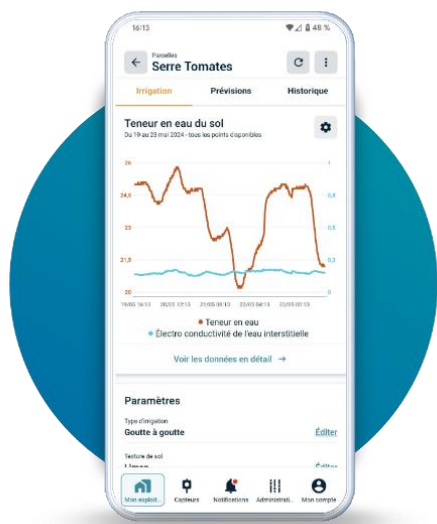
16:13

48 %

Parcelles
Serre Tomates

Irrigation
Prévisions
Historique

Teneur en eau du sol
Du 19 au 23 mai 2024 - tous les points disponibles

26
24,5
23
21,5
20

1
0,8
0,6
0,4
0,2
0

19/05 16:13
20/05 12:13
21/05 08:13
22/05 04:13
23/05 00:13

Teneur en eau
Électro conductivité de l'eau interstitielle

Voir les données en détail →

Paramètres

Type d'irrigation
Goutte à goutte
Éditer

Texture de sol
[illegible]
Éditer

Mon exploit.
Capteurs
Notifications
Administrat.
Mon compte